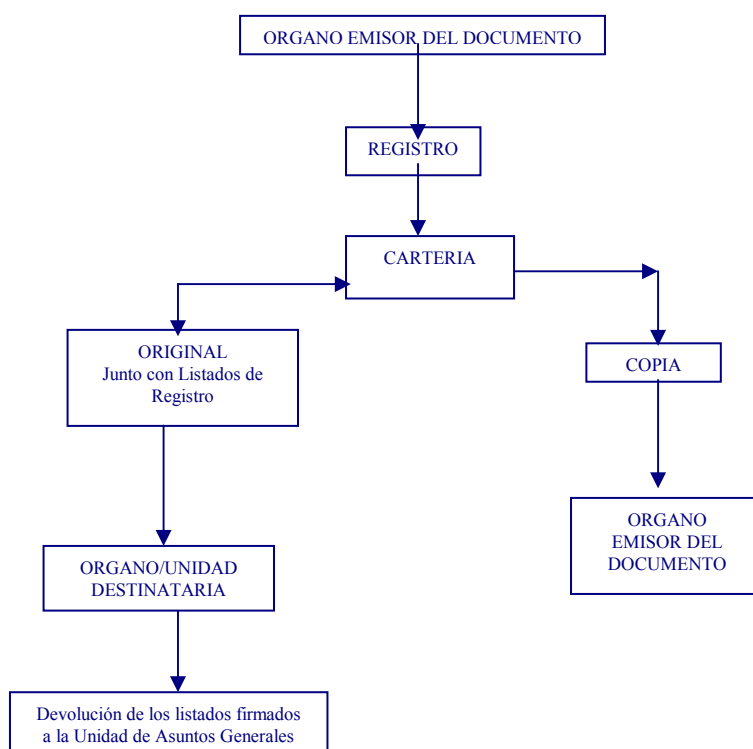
ORGANO EMISOR DEL DOCUMENTO

REGISTRO

CARTERIA

ORIGINAL
Junto con Listados de Registro

COPIA

ORGANO EMISOR DEL DOCUMENTO

ORGANO/UNIDAD DESTINATARIA

Devolución de los listados firmados a la Unidad de Asuntos Generales